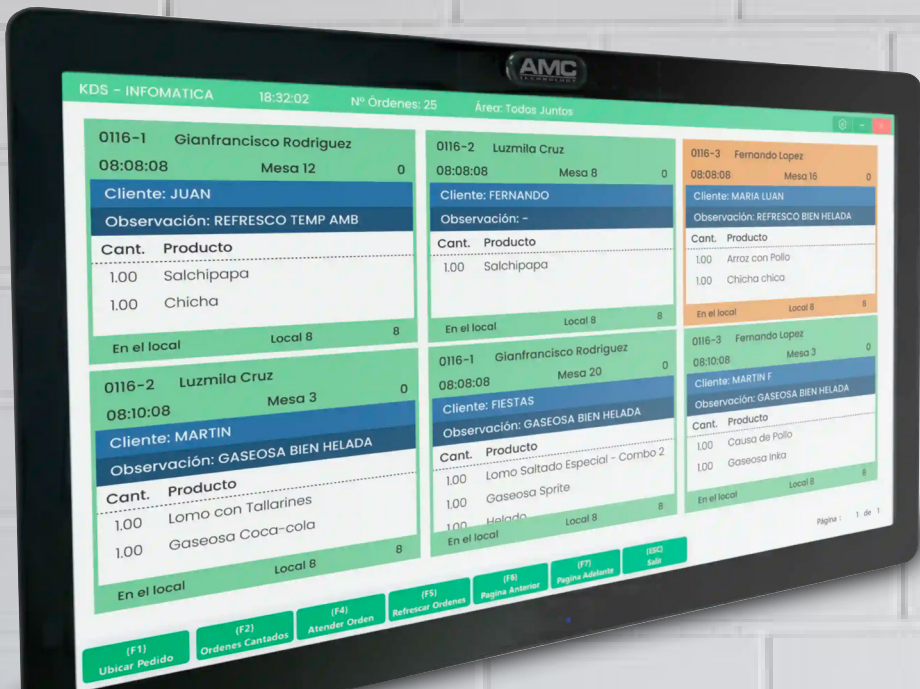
AMC

KDS - INFOMATICA 18:32:02 Nº Órdenes: 25 Área: Todos Juntos

0116-1 Gianfrancisco Rodriguez
08:08:08 Mesa 12 0
Cliente: JUAN
Observación: REFRESCO TEMP AMB
Cant. Producto
1.00 Salchipapa
1.00 Chicha
En el local Local 8 8

0116-2 Luzmila Cruz
08:10:08 Mesa 3 0
Cliente: MARTIN
Observación: GASEOSA BIEN HELADA
Cant. Producto
1.00 Lomo con Tallarines
1.00 Gaseosa Coca-cola
En el local Local 8 8

0116-2 Luzmila Cruz
08:08:08 Mesa 8 0
Cliente: FERNANDO
Observación: -
Cant. Producto
1.00 Salchipapa
En el local Local 8 8

0116-1 Gianfrancisco Rodriguez
08:08:08 Mesa 20 0
Cliente: FIESTAS
Observación: GASEOSA BIEN HELADA
Cant. Producto
1.00 Lomo Saltado Especial - Combo 2
1.00 Gaseosa Sprite
1.00 Helado
En el local Local 8 8

0116-3 Fernando Lopez
08:08:08 Mesa 16 0
Cliente: MARIA LUAN
Observación: REFRESCO BIEN HELADA
Cant. Producto
1.00 Arroz con Pollo
1.00 Chicha chica
En el local Local 8 8

0116-3 Fernando Lopez
08:10:08 Mesa 3 0
Cliente: MARTIN F
Observación: GASEOSA BIEN HELADA
Cant. Producto
1.00 Causa de Pollo
1.00 Gaseosa Inka
En el local Local 8 8

Página : 1 de 1

(F1) Ubicar Pedido
(F2) Ordenes Cantados
(F4) Atender Orden
(F5) Refrescar Ordenes
(F6) Pagina Anterior
(F7) Pagina Adelante
(ESC) Salir